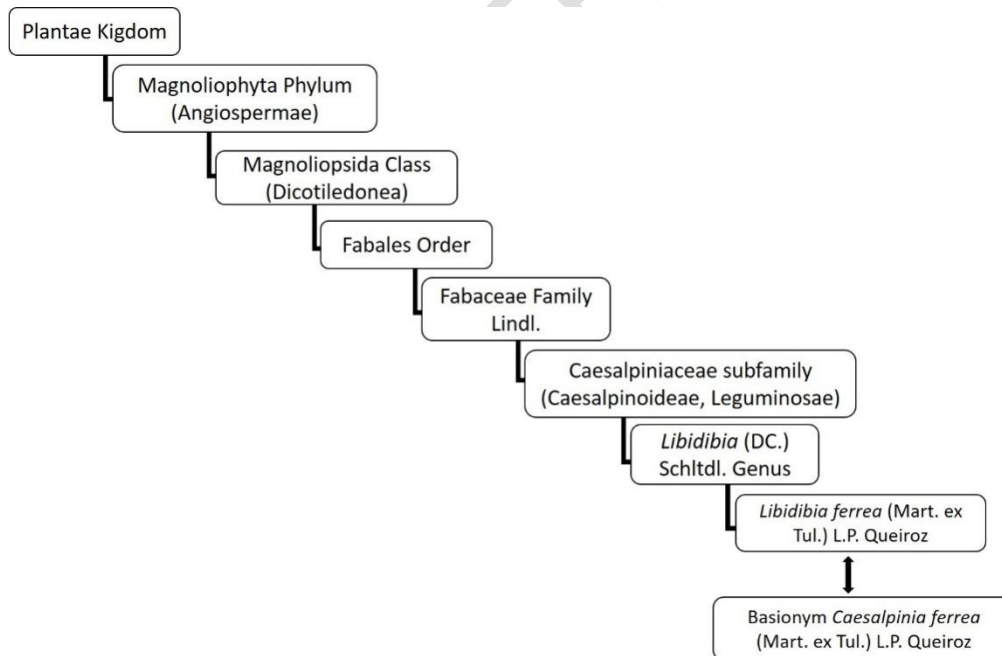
Plantae Kigdom

Magnoliophyta Phylum (Angiospermae)

Magnoliopsida Class (Dicotiledonea)

Fabales Order

Fabaceae Family Lindl.

Caesalpiniaceae subfamily (Caesalpinoideae, Leguminosae)

Libidibia (DC.) Schltdl. Genus

Libidibia ferrea (Mart. ex Tul.) L.P. Queiroz

Basionym Caesalpinia ferrea (Mart. ex Tul.) L.P. Queiroz